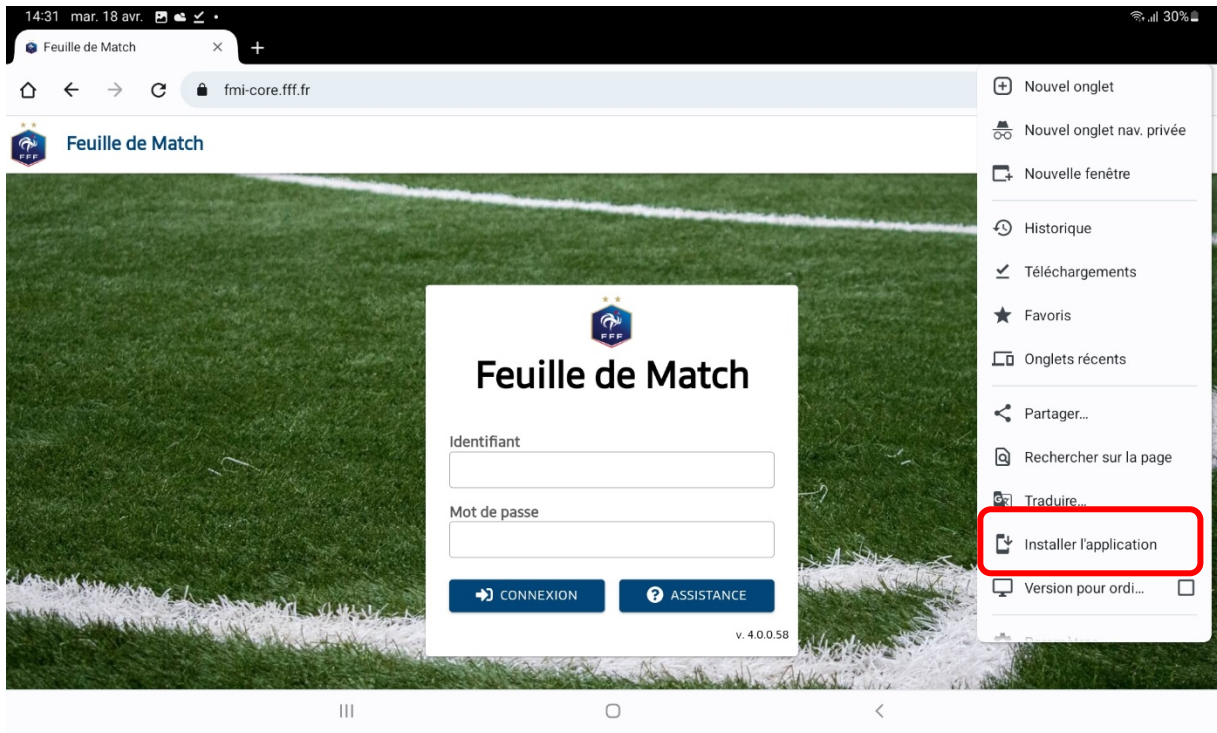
14:31 mar. 18 avr.

30%

Feuille de Match

fmi-core.fff.fr

FFF

Feuille de Match

FFF

Feuille de Match

Identifiant

Mot de passe

CONNEXION

ASSISTANCE

v. 4.0.0.58

Nouvel onglet

Nouvel onglet nav. privée

Nouvelle fenêtre

Historique

Téléchargements

Favoris

Onglets récents

Partager...

Rechercher sur la page

Traduire...

Installer l'application

Version pour ordi...

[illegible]